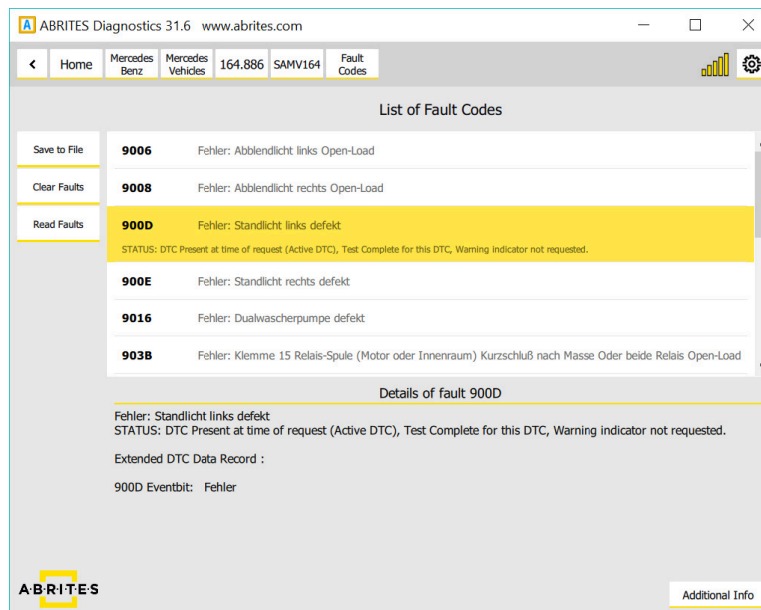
A ABRITES Diagnostics 31.6 www.abrites.com

< Home Mercedes Benz Mercedes Vehicles 164.886 SAMV164 Fault Codes

List of Fault Codes

Save to File
Clear Faults
Read Faults

| | |
|---|---|
| 9006 | Fehler: Abblendlicht links Open-Load |
| 9008 | Fehler: Abblendlicht rechts Open-Load |
| 900D | Fehler: Standlicht links defekt<br>STATUS: DTC Present at time of request (Active DTC), Test Complete for this DTC, Warning indicator not requested. |
| 900E | Fehler: Standlicht rechts defekt |
| 9016 | Fehler: Dualwascherpumpe defekt |
| 903B | Fehler: Klemme 15 Relais-Spule (Motor oder Innenraum) Kurzschluß nach Masse Oder beide Relais Open-Load |

Details of fault 900D

Fehler: Standlicht links defekt
STATUS: DTC Present at time of request (Active DTC), Test Complete for this DTC, Warning indicator not requested.

Extended DTC Data Record :

900D Eventbit: Fehler

ABRITES

Additional Info